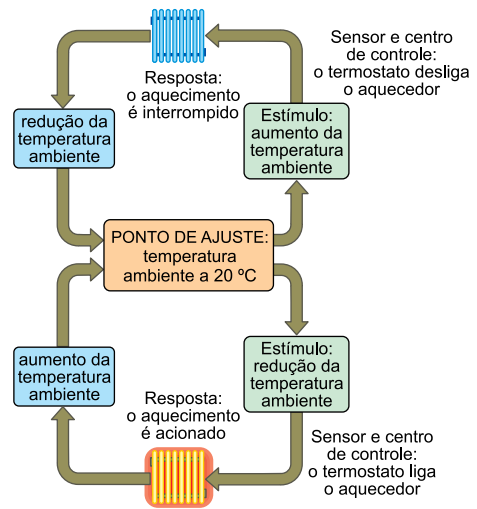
Sensor e centro de controle: o termostato desliga o aquecedor

Resposta: o aquecimento é interrompido

redução da temperatura ambiente

Estímulo: aumento da temperatura ambiente

PONTO DE AJUSTE: temperatura ambiente a 20 ºC

aumento da temperatura ambiente

Estímulo: redução da temperatura ambiente

Resposta: o aquecimento é acionado

Sensor e centro de controle: o termostato liga o aquecedor